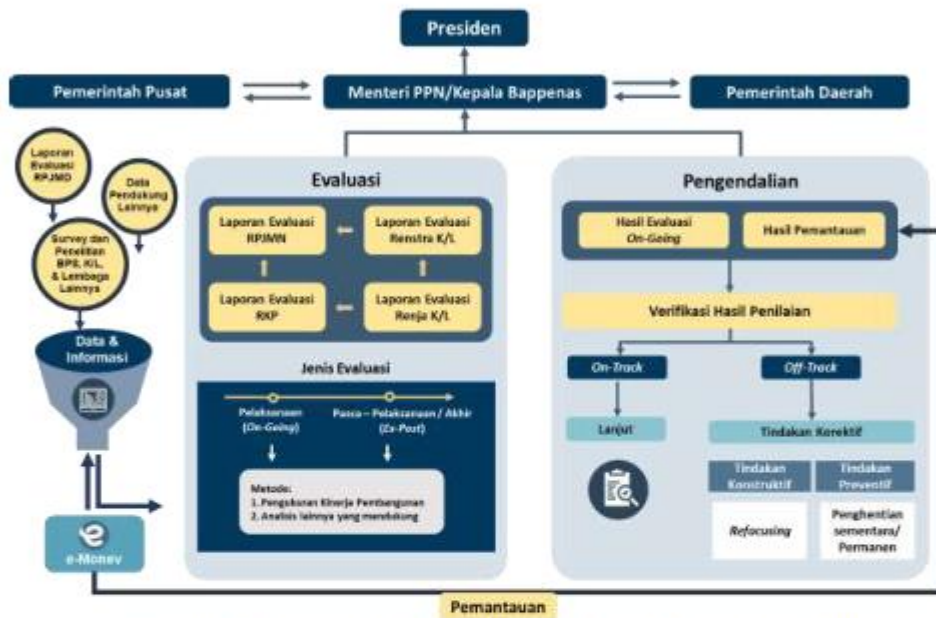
Presiden

Pemerintah Pusat

Menteri PPN/Kepala Bappenas

Pemerintah Daerah

Laporan Evaluasi RPJMD

Data Pendukung Lainnya

Survey dan Penelitian BPS, K/L, & Lembaga Lainnya

Data & Informasi

e-Monev

Evaluasi

Laporan Evaluasi RPJMN

Laporan Evaluasi Renstra K/L

Laporan Evaluasi RKP

Laporan Evaluasi Renja K/L

Jenis Evaluasi

Pelaksanaan (On-Going)

Pasca – Pelaksanaan / Akhir (Ex-Post)

Metode:
1. Pengukuran Kinerja Pembangunan
2. Analisis lainnya yang mendukung

Pengendalian

Hasil Evaluasi On-Going

Hasil Pemantauan

Verifikasi Hasil Penilaian

On-Track

Off-Track

Lanjut

Tindakan Korektif

Tindakan Konstruktif

Tindakan Preventif

Refocusing

Penghentian sementara/ Permanen

Pemantauan